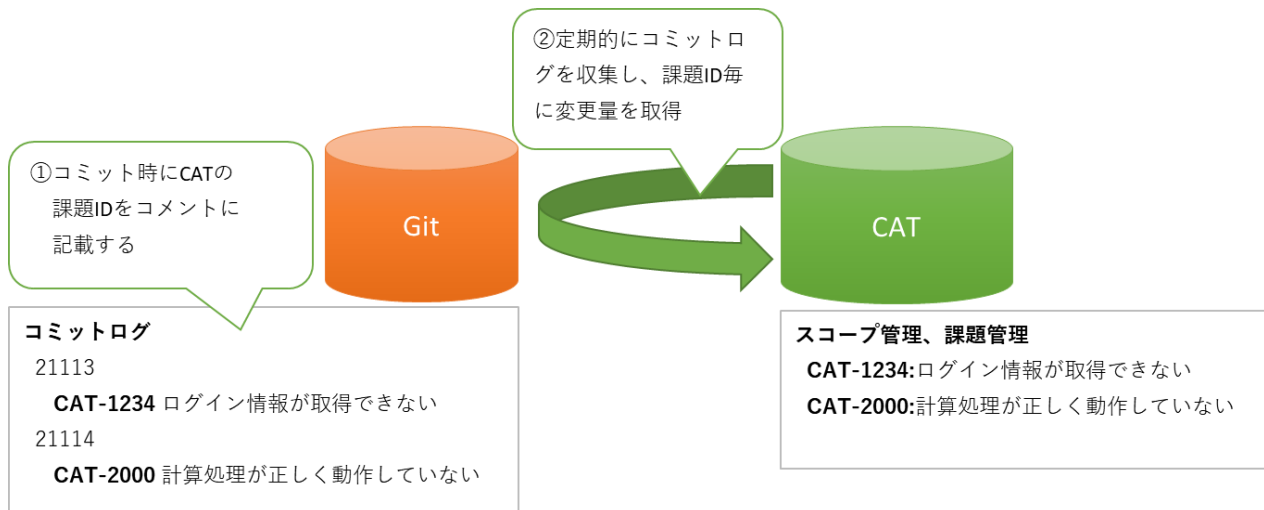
②定期的にコミットログを収集し、課題ID毎に変更量を取得

①コミット時にCATの課題IDをコメントに記載する

Git

CAT

コミットログ
21113
**CAT-1234** ログイン情報が取得できない
21114
**CAT-2000** 計算処理が正しく動作していない

スコープ管理、課題管理
**CAT-1234:**ログイン情報が取得できない
**CAT-2000:**計算処理が正しく動作していない